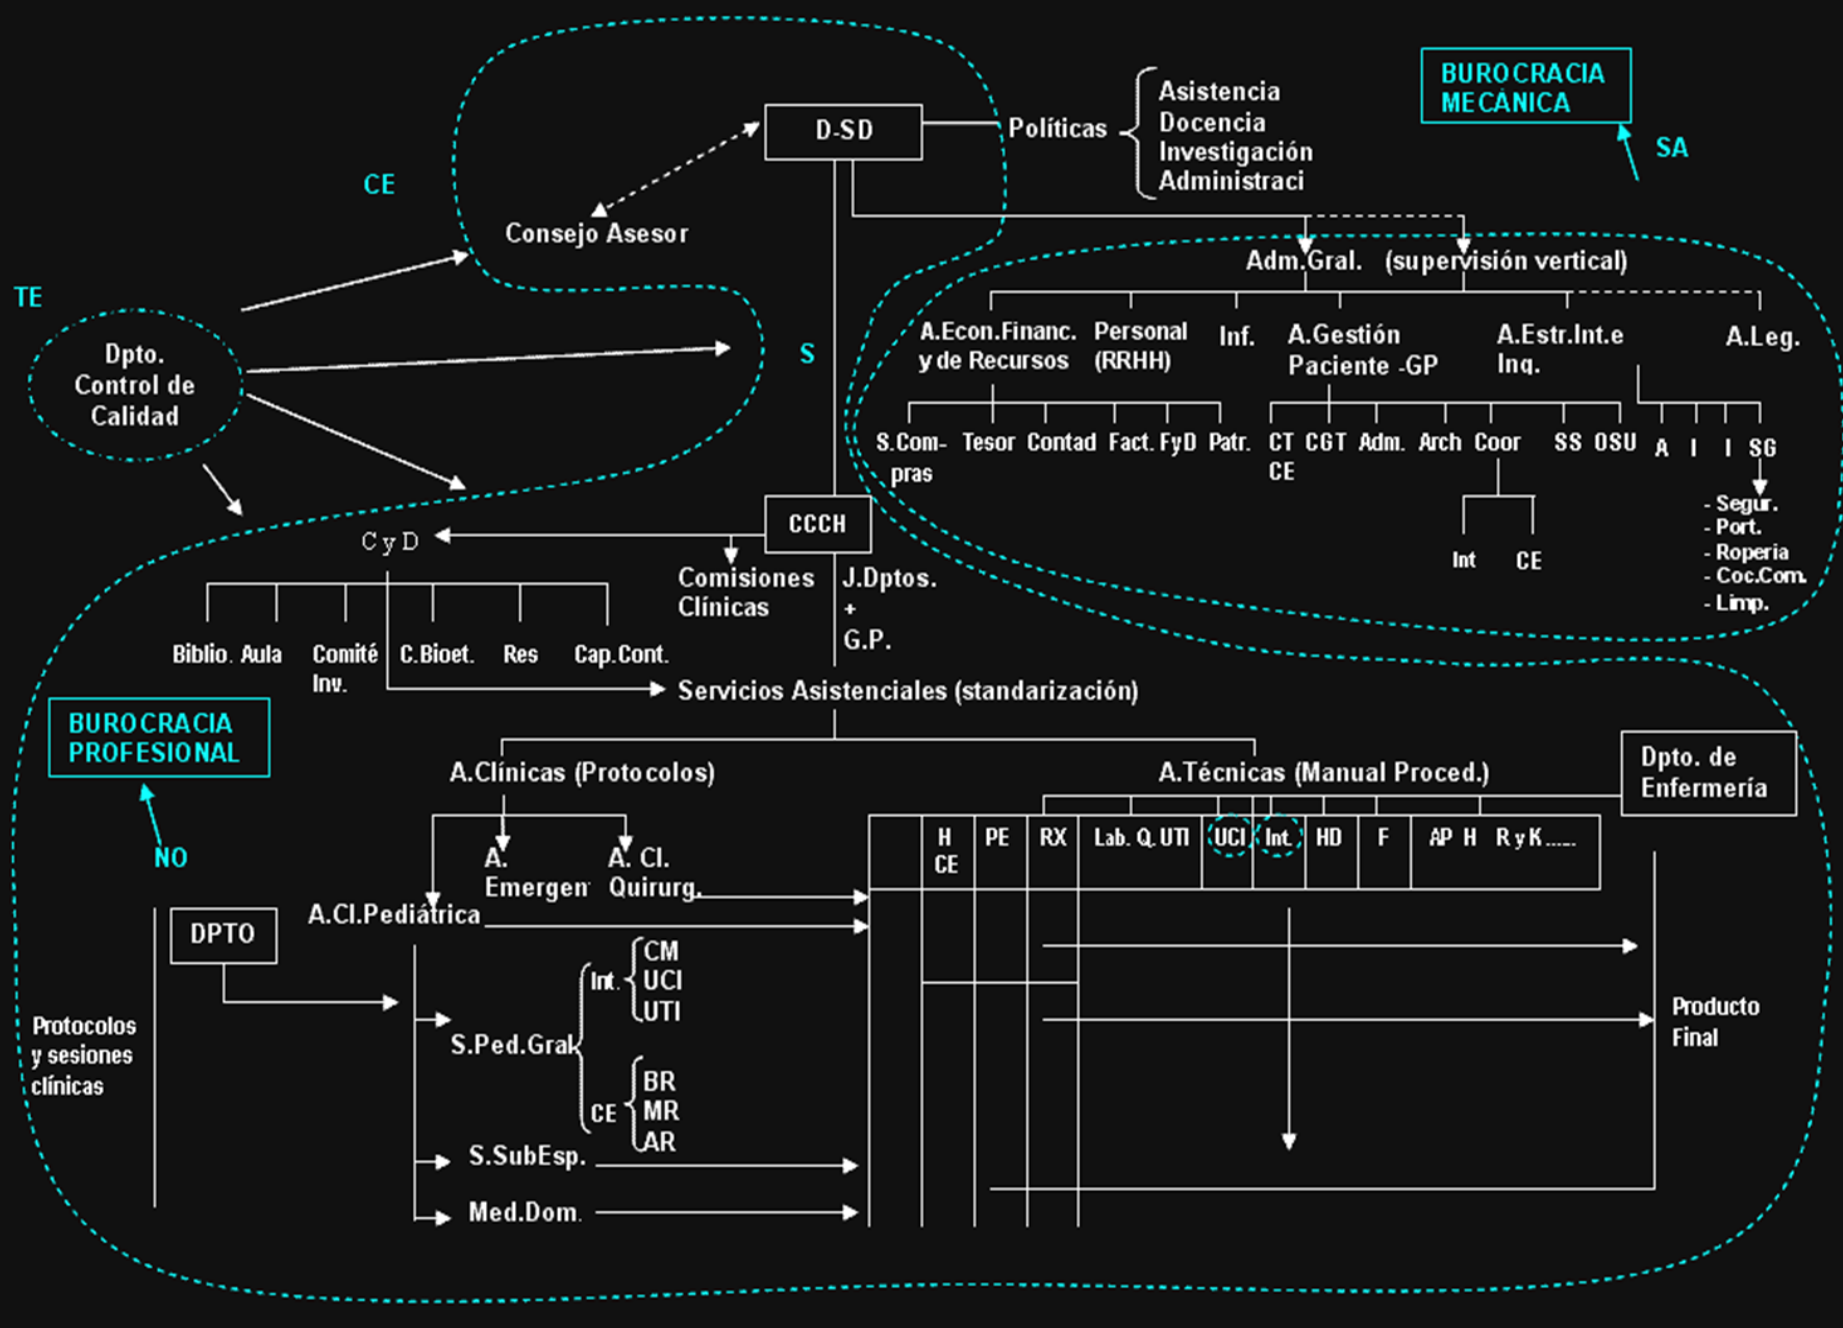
BUROCRACIA MECANICA

SA

D-SD

Políticas

Asistencia
Docencia
Investigación
Administraci

CE

Consejo Asesor

TE

Dpto. Control de Calidad

S

Adm.Gral. (supervisión vertical)

A.Econ.Financ. y de Recursos

Personal (RRHH)

Inf.

A.Gestión Paciente -GP

A.Estr.Int.e Inq.

A.Leg.

S.Compras

Tesor

Contad

Fact.

FyD

Patr.

CT CE

CGT

Adm.

Arch

Coor

SS

OSU

A

I

I

SG

Int

CE

- Segur.
- Port.
- Ropería
- Coc.Com.
- Limp.

CCCH

C y D

Comisiones Clínicas

J.Dptos. + G.P.

Biblio.

Aula

Comité Inv.

C.Bioet.

Res

Cap.Cont.

Servicios Asistenciales (standarización)

BUROCRACIA PROFESIONAL

NO

A.Clínicas (Protocolos)

A.Técnicas (Manual Proced.)

Dpto. de Enfermería

A. Emergen

A. Cl. Quirurg.

A.Cl.Pediatrica

H CE

PE

RX

Lab. Q. UTI

UCI

Int.

HD

F

AP

H

R y K......

DPTO

Protocolos y sesiones clínicas

S.Ped.Gral

Int.

CM
UCI
UTI

CE

BR
MR
AR

S.SubEsp.

Med.Dom.

Producto Final